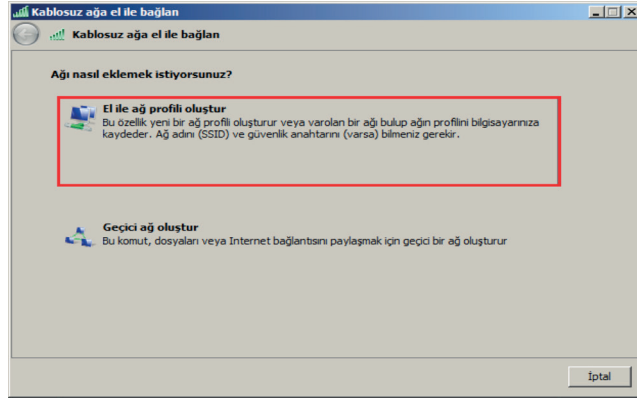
Kablosuz ağa el ile bağlan

Kablosuz ağa el ile bağlan

Ağı nasıl eklemek istiyorsunuz?

El ile ağ profili oluştur
Bu özellik yeni bir ağ profili oluşturur veya varolan bir ağı bulup ağın profilini bilgisayarınıza kaydeder. Ağ adını (SSID) ve güvenlik anahtarını (varsa) bilmeniz gerekir.

Geçici ağ oluştur
Bu komut, dosyaları veya Internet bağlantısını paylaşmak için geçici bir ağ oluşturur

İptal